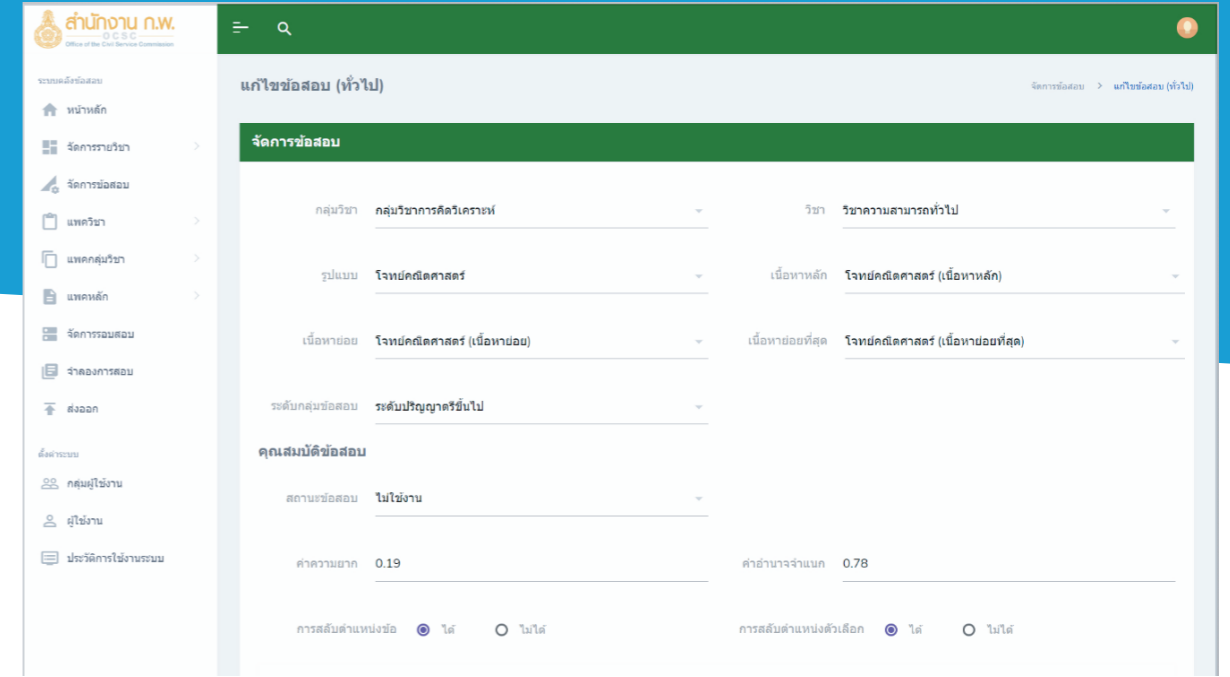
สำนักงาน ก.พ.
OCSC
Office of the Civil Service Commission

ระบบคลังข้อสอบ
หน้าหลัก
จัดการรายวิชา
จัดการข้อสอบ
แพควิชา
แพคกลุ่มวิชา
แพคหลัก
จัดการรอบสอบ
จำลองการสอบ
ส่งออก

ตั้งค่าระบบ
กลุ่มผู้ใช้งาน
ผู้ใช้งาน
ประวัติการใช้งานระบบ

แก้ไขข้อสอบ (ทั่วไป)

จัดการข้อสอบ > แก้ไขข้อสอบ (ทั่วไป)

จัดการข้อสอบ

กลุ่มวิชา กลุ่มวิชาการคิดวิเคราะห์
วิชา วิชาความสามารถทั่วไป
รูปแบบ โจทย์คณิตศาสตร์
เนื้อหาหลัก โจทย์คณิตศาสตร์ (เนื้อหาหลัก)
เนื้อหาย่อย โจทย์คณิตศาสตร์ (เนื้อหาย่อย)
เนื้อหาย่อยที่สุด โจทย์คณิตศาสตร์ (เนื้อหาย่อยที่สุด)
ระดับกลุ่มข้อสอบ ระดับปริญญาตรีขึ้นไป

คุณสมบัติข้อสอบ

สถานะข้อสอบ ไม่ใช้งาน
ค่าความยาก 0.19
ค่าอำนาจจำแนก 0.78
การสลับตำแหน่งข้อ ได้ ไม่ได้
การสลับตำแหน่งตัวเลือก ได้ ไม่ได้